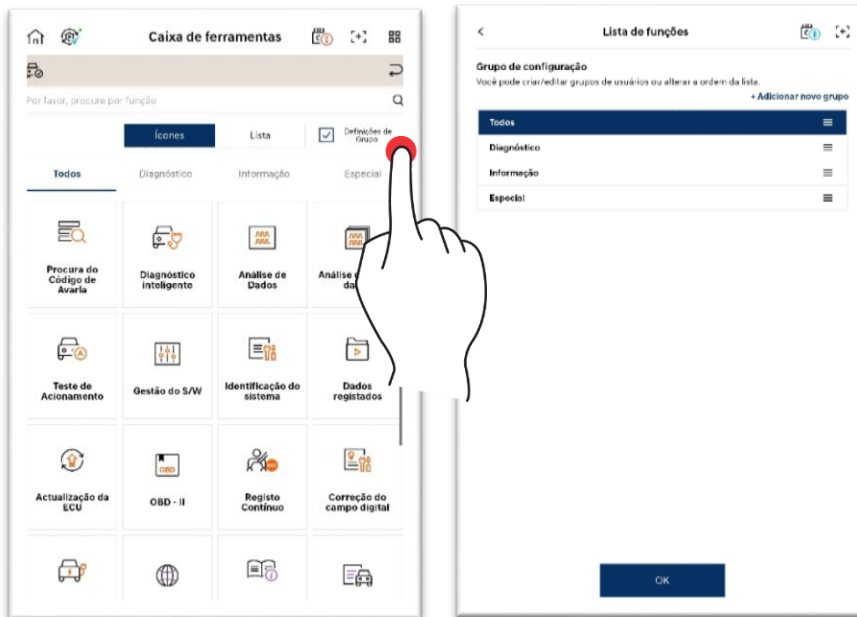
Caixa de ferramentas

Por favor, procure por função

Ícones
Lista
Definições de Grupo

Todos
Diagnóstico
Informação
Especial

Procura do Código de Avaria
Diagnóstico inteligente
Análise de Dados
Análise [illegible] da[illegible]

Teste de Acionamento
Gestão do S/W
Identificação do sistema
Dados registados

Actualização da ECU
OBD - II
Registo Contínuo
Correção do campo digital

OBD

Lista de funções

Grupo de configuração
Você pode criar/editar grupos de usuários ou alterar a ordem da lista.
+ Adicionar novo grupo

Todos
Diagnóstico
Informação
Especial

OK